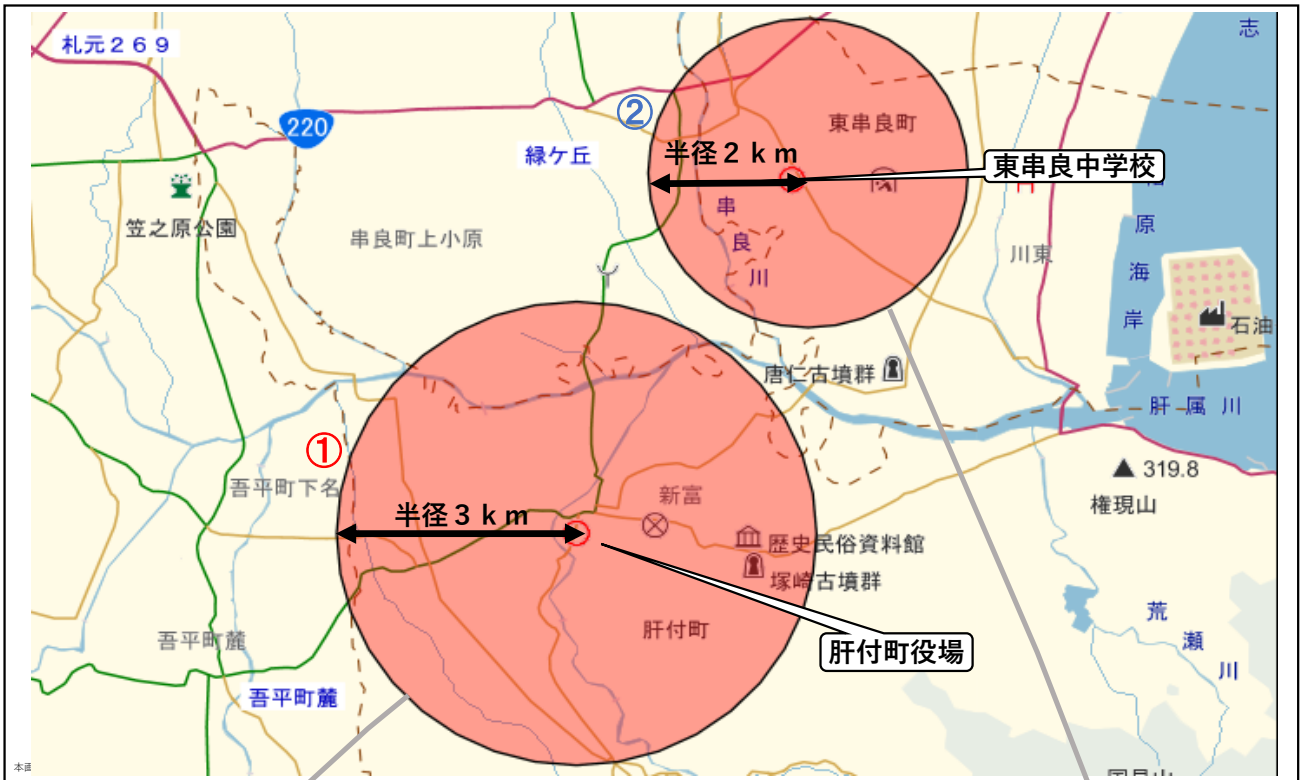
札元２６９

220

緑ケ丘

②

半径２ｋｍ

東串良町

東串良中学校

笠之原公園

串良町上小原

串

良

川

川東

志

布

原

海

岸

石油

唐仁古墳群

肝属川

①

▲ 319.8

権現山

吾平町下名

半径３ｋｍ

新富

歴史民俗資料館

塚崎古墳群

肝付町

吾平町麓

肝付町役場

吾平町麓

荒

瀬

川

本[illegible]

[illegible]